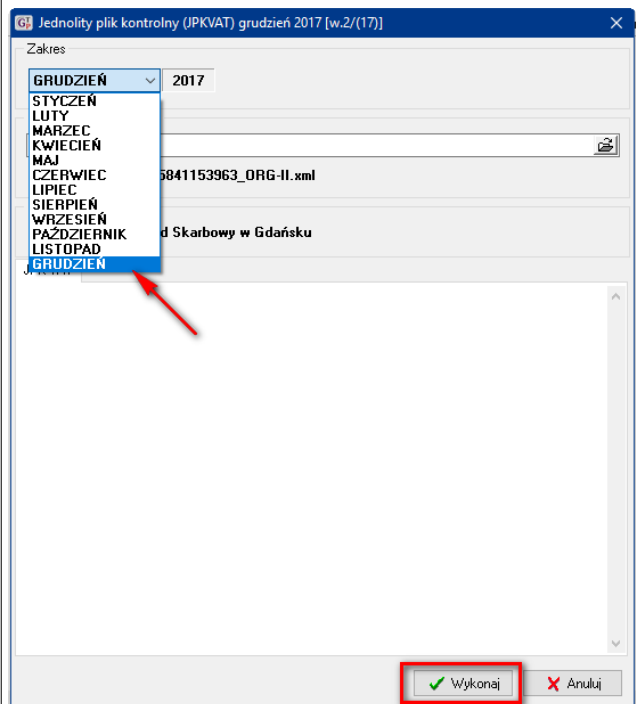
Jednolity plik kontrolny (JPKVAT) grudzień 2017 [w.2/(17)]

Zakres

GRUDZIEŃ

2017

STYCZEŃ
LUTY
MARZEC
KWIECIEŃ
MAJ
CZERWIEC
LIPIEC
SIERPIEŃ
WRZESIEŃ
PAŹDZIERNIK
LISTOPAD
GRUDZIEŃ

5841153963_ORG-II.xml

d Skarbowy w Gdańsku

Wykonaj

Anuluj